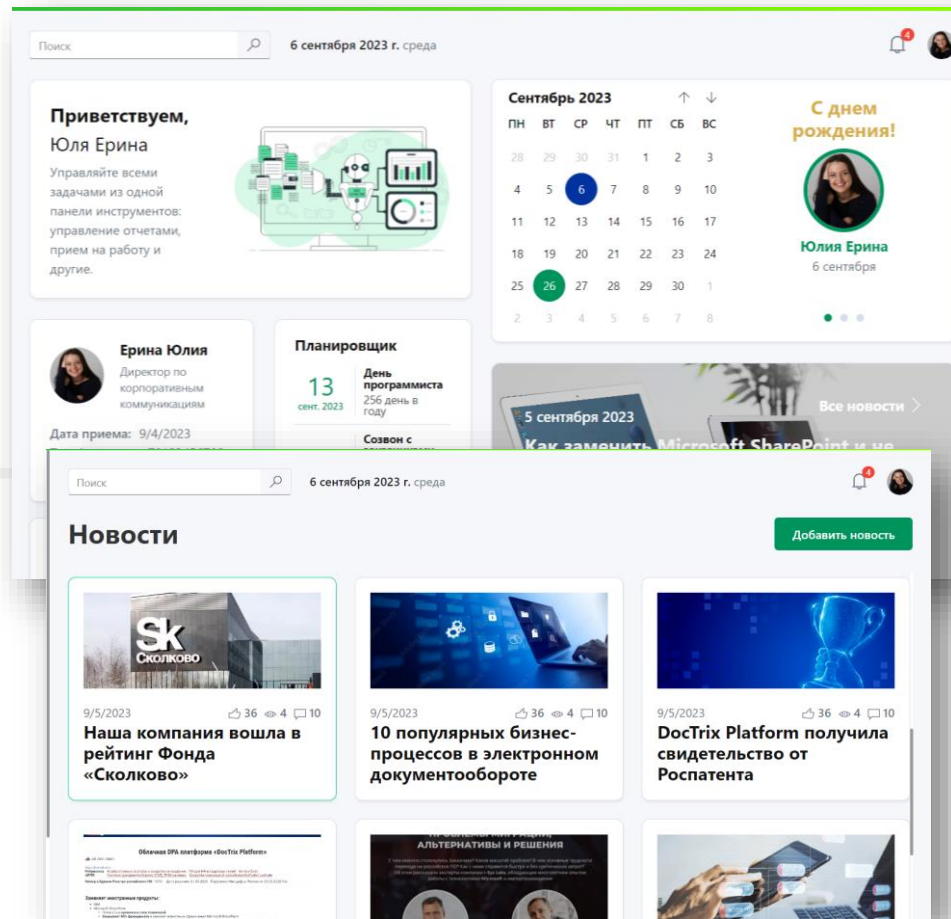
Поиск

6 сентября 2023 г. среда

4

Приветствуем,

Юля Ерина

Управляйте всеми задачами из одной панели инструментов: управление отчетами, прием на работу и другие.

Сентябрь 2023

| ПН | ВТ | СР | ЧТ | ПТ | СБ | ВС |
|---|---|---|---|---|---|---|
| 28 | 29 | 30 | 31 | 1 | 2 | 3 |
| 4 | 5 | 6 | 7 | 8 | 9 | 10 |
| 11 | 12 | 13 | 14 | 15 | 16 | 17 |
| 18 | 19 | 20 | 21 | 22 | 23 | 24 |
| 25 | 26 | 27 | 28 | 29 | 30 | 1 |
| 2 | 3 | 4 | 5 | 6 | 7 | 8 |

С днем рождения!

Юлия Ерина

6 сентября

Ерина Юлия

Директор по корпоративным коммуникациям

Дата приема: 9/4/2023

Планировщик

13 сент. 2023

День программиста

256 день в году

Созвон с

5 сентября 2023

Все новости

Как заменить Microsoft SharePoint и не

Поиск

6 сентября 2023 г. среда

4

Новости

Добавить новость

Sk Сколково

9/5/2023 36 4 10

Наша компания вошла в рейтинг Фонда «Сколково»

9/5/2023 36 4 10

10 популярных бизнес-процессов в электронном документообороте

9/5/2023 36 4 10

DocTrix Platform получила свидетельство от Роспатента

Облачная DPA платформа «DocTrix Platform»

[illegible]

АЛЬТЕРНАТИВЫ И РЕШЕНИЯ

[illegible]